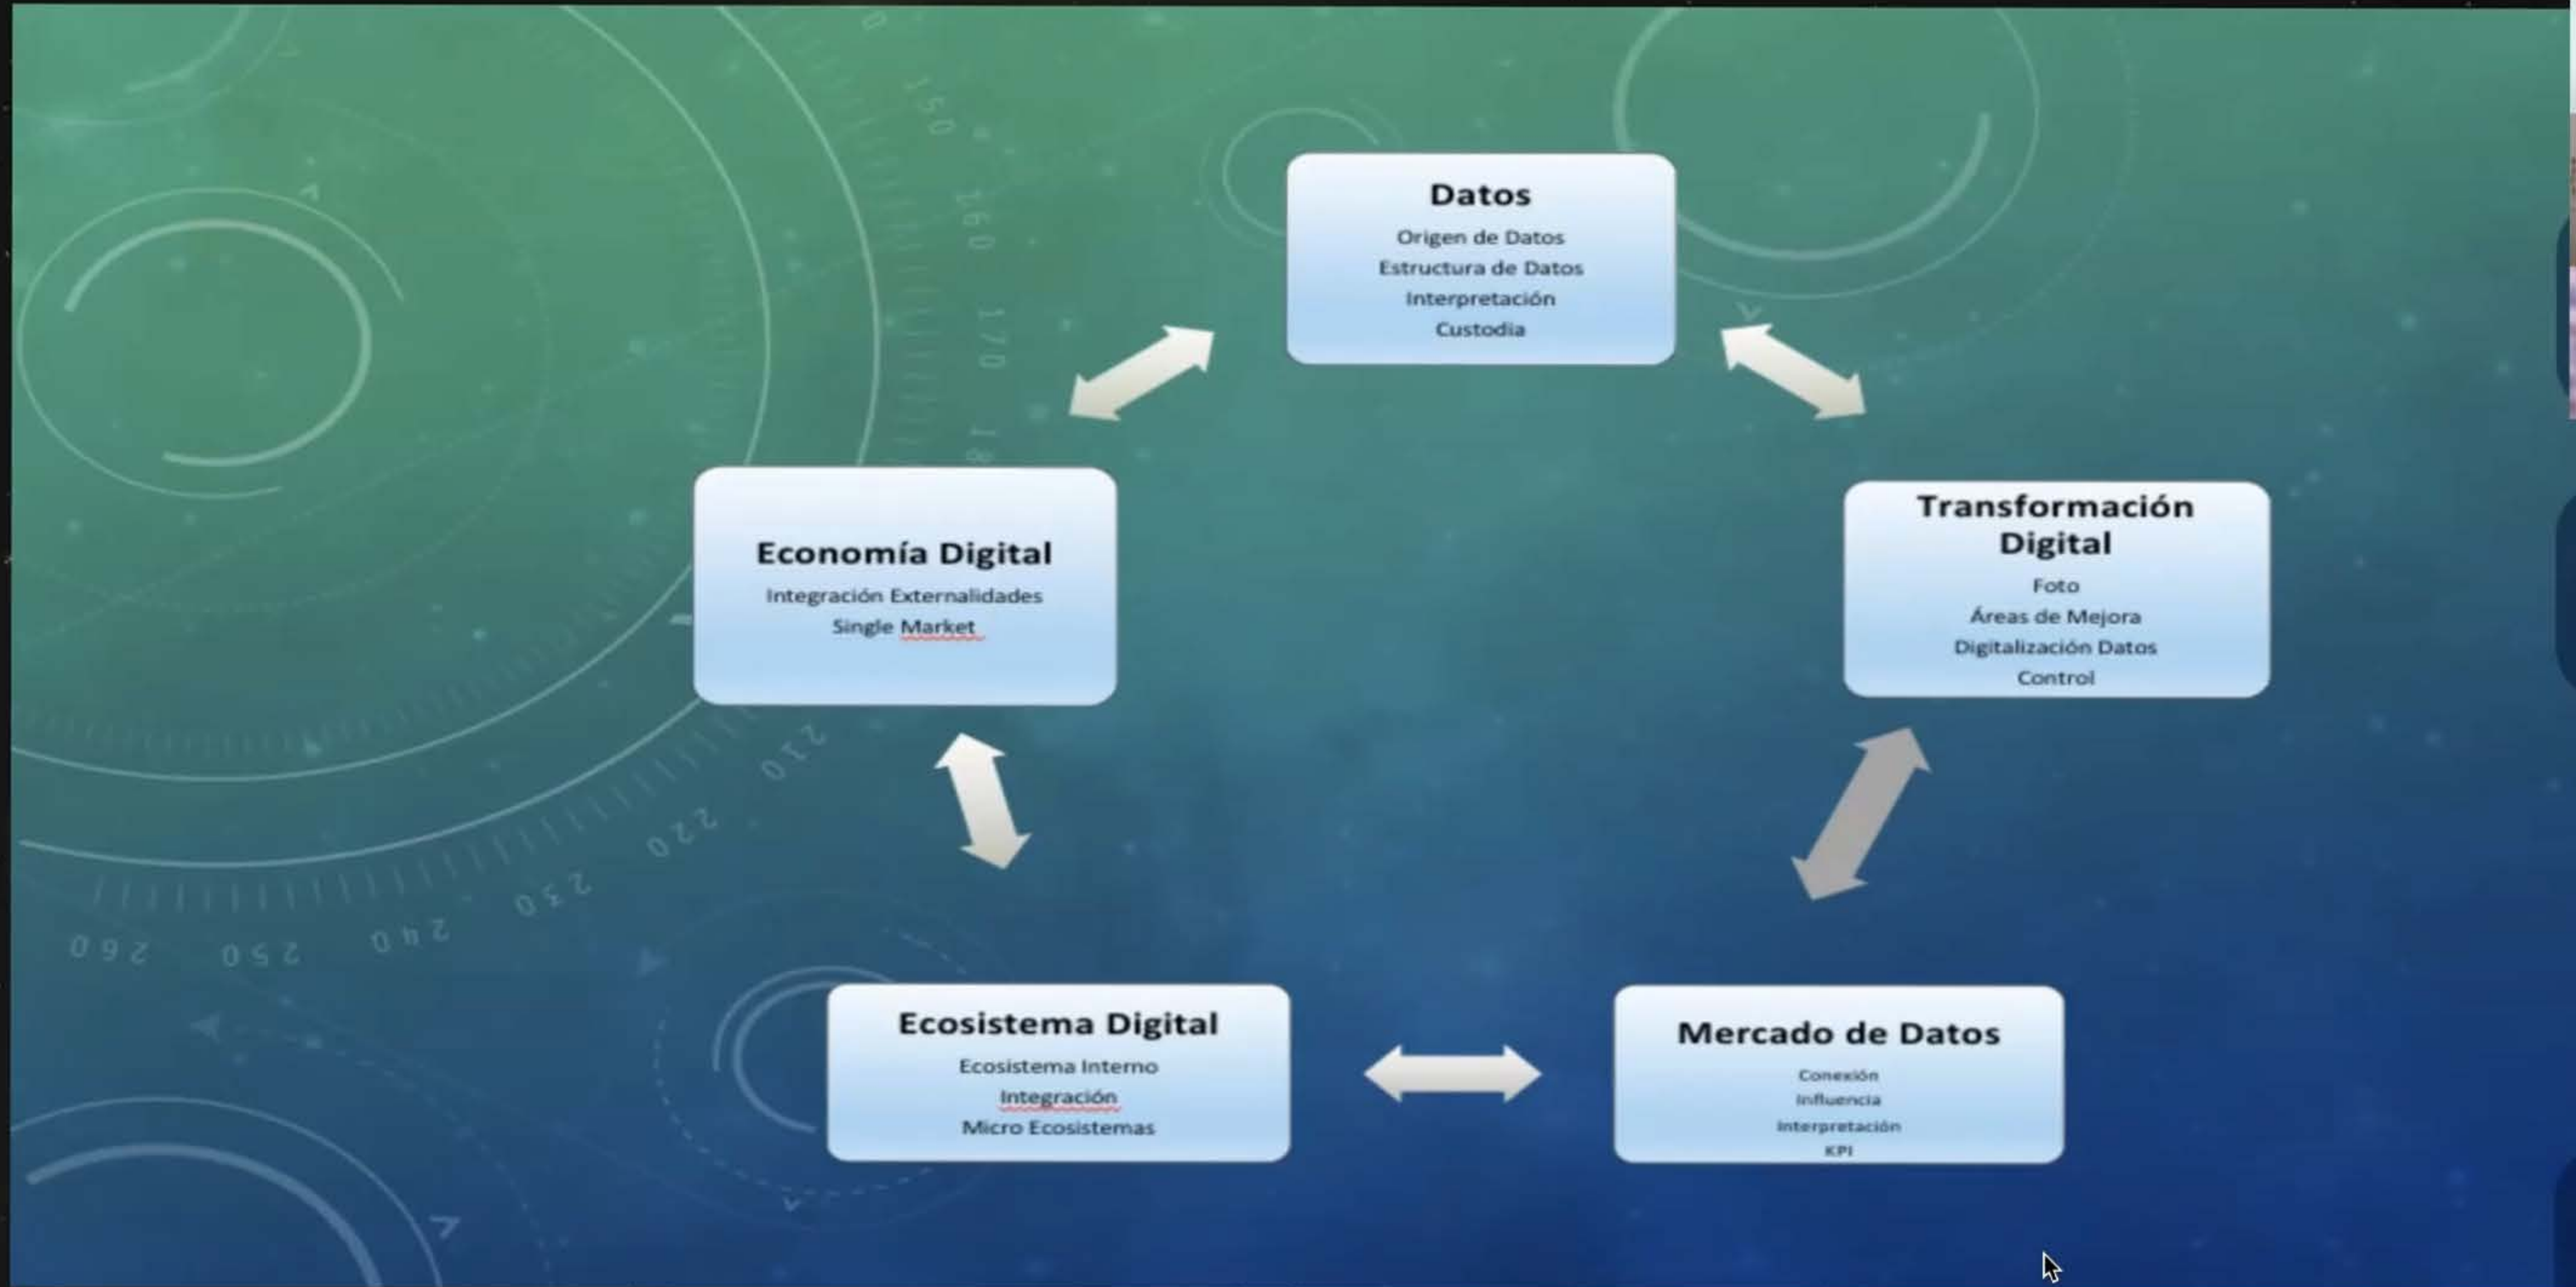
Datos
Origen de Datos
Estructura de Datos
Interpretación
Custodia

Transformación Digital
Foto
Áreas de Mejora
Digitalización Datos
Control

Mercado de Datos
Conexión
Influencia
Interpretación
KPI

Ecosistema Digital
Ecosistema Interno
Integración
Micro Ecosistemas

Economía Digital
Integración Externalidades
Single Market

150 160 170 18 210 220 230 240 250 260